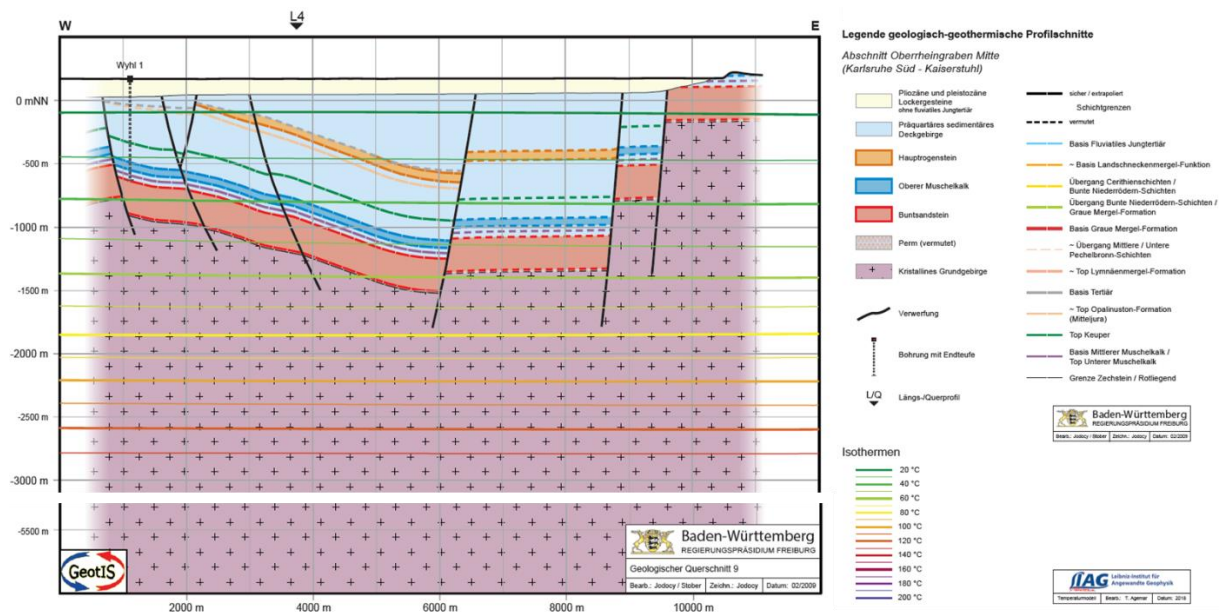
W

L4

E

Wyhl 1

0 mNN

-500 m

-1000 m

-1500 m

-2000 m

-2500 m

-3000 m

-5500 m

2000 m

4000 m

6000 m

8000 m

10000 m

GeotIS

Baden-Württemberg
REGIERUNGSPRÄSIDIUM FREIBURG

Geologischer Querschnitt 9

| Bearb.: Jodocy / Stober | Zeichn.: Jodocy | Datum: 02/2009 |
|---|---|---|

Legende geologisch-geothermische Profilschnitte

Abschnitt Oberrheingraben Mitte
(Karlsruhe Süd - Kaiserstuhl)

Pliozäne und pleistozäne Lockergesteine ohne fluviatiles Jungtertiär

Präquartäres sedimentäres Deckgebirge

Hauptrogenstein

Oberer Muschelkalk

Buntsandstein

Perm (vermutet)

Kristallines Grundgebirge

Verwerfung

Bohrung mit Endteufe

L/Q
Längs-/Querprofil

sicher / extrapoliert

Schichtgrenzen

vermutet

Basis Fluviatiles Jungtertiär

~ Basis Landschneckenmergel-Funktion

Übergang Cerithienschichten / Bunte Niederrödern-Schichten

Übergang Bunte Niederrödern-Schichten / Graue Mergel-Formation

Basis Graue Mergel-Formation

~ Übergang Mittlere / Untere Pechelbronn-Schichten

~ Top Lymnäenmergel-Formation

Basis Tertiär

~ Top Opalinuston-Formation (Mitteljura)

Top Keuper

Basis Mittlerer Muschelkalk / Top Unterer Muschelkalk

Grenze Zechstein / Rotliegend

Baden-Württemberg
REGIERUNGSPRÄSIDIUM FREIBURG

| Bearb.: Jodocy / Stober | Zeichn.: Jodocy | Datum: 02/2009 |
|---|---|---|

Isothermen

20 °C

40 °C

60 °C

80 °C

100 °C

120 °C

140 °C

160 °C

180 °C

200 °C

LIAG Leibniz-Institut für Angewandte Geophysik

| Temperaturmodell | Bearb.: T. Agemar | Datum: 2010 |
|---|---|---|